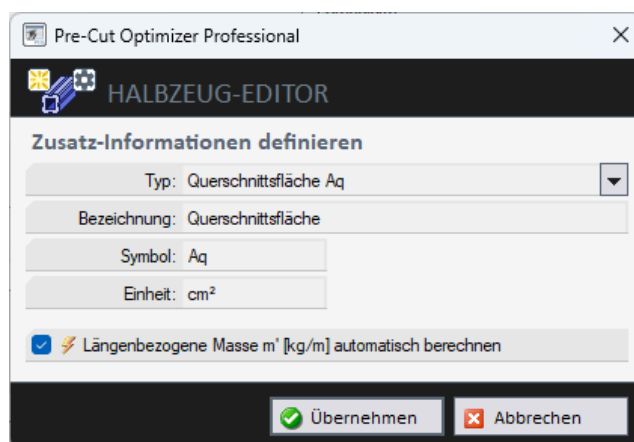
Pre-Cut Optimizer Professional

HALBZEUG-EDITOR

Zusatz-Informationen definieren

Typ: Querschnittsfläche Aq

Bezeichnung: Querschnittsfläche

Symbol: Aq

Einheit: cm²

Längenbezogene Masse m' [kg/m] automatisch berechnen

Übernehmen

Abbrechen